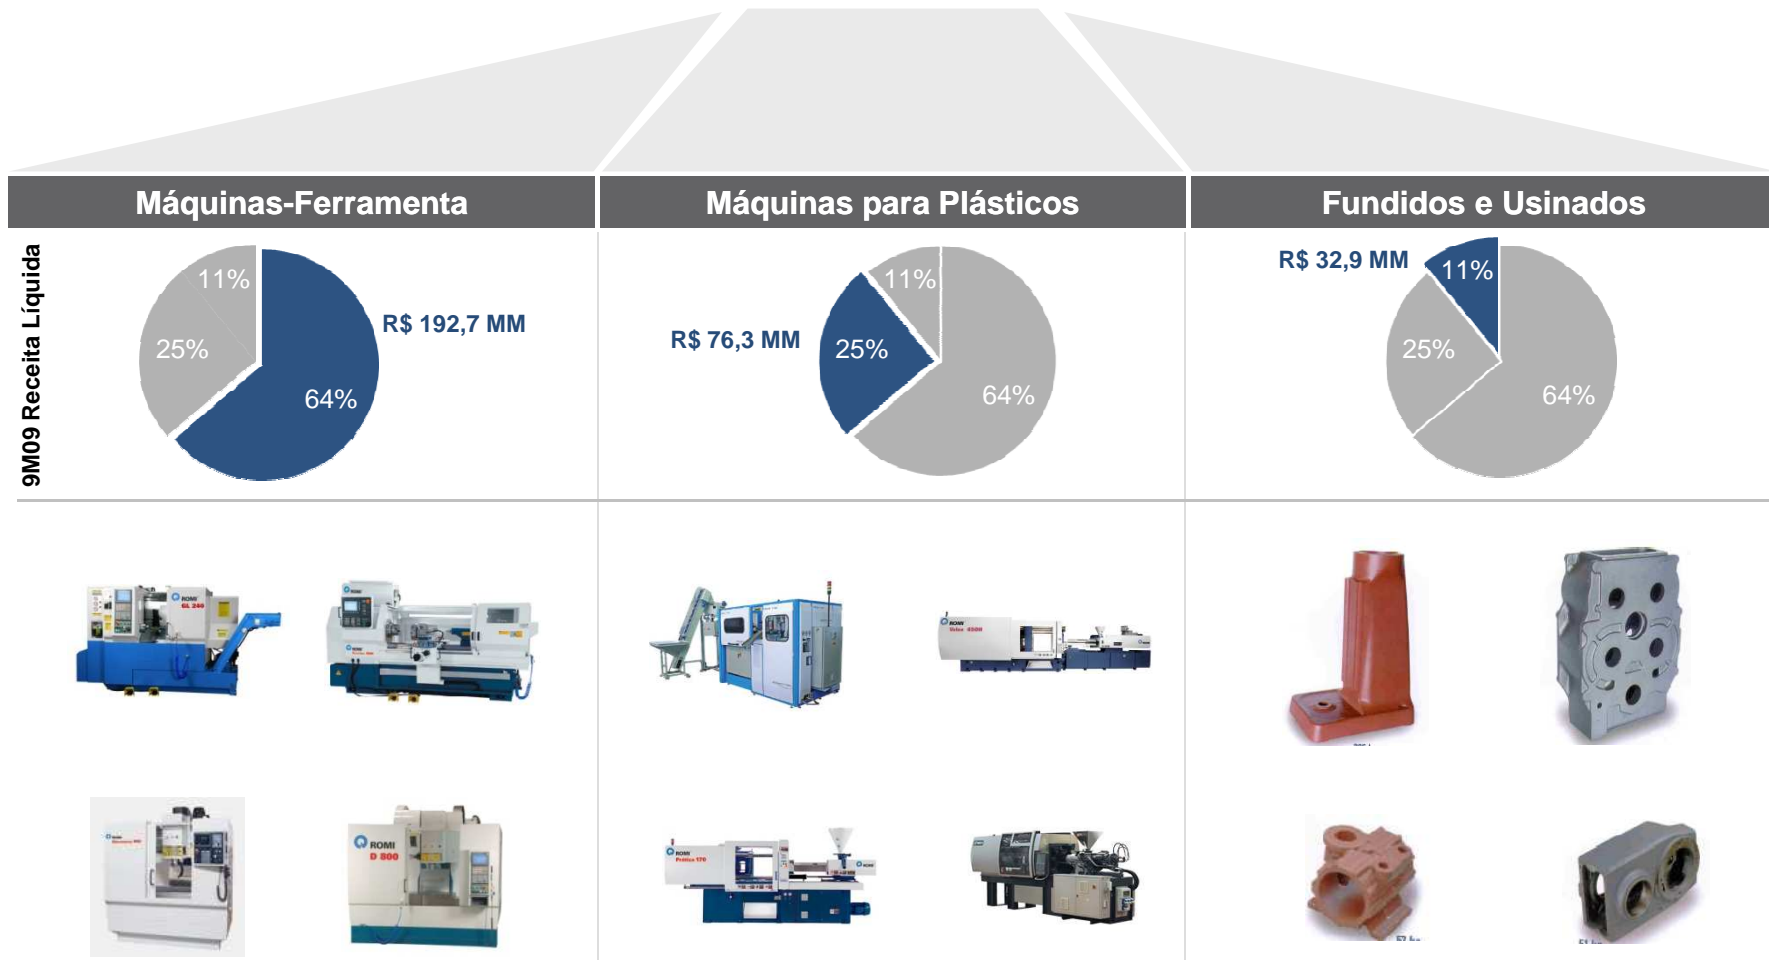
| Máquinas-Ferramenta | Máquinas para Plásticos | Fundidos e Usinados |
|---|---|---|
| 11% 25% 64% R$ 192,7 MM | R$ 76,3 MM 11% 25% 64% | R$ 32,9 MM 11% 25% 64% |

9M09 Receita Líquida

ROMI GL 240

ROMI

ROMI

ROMI D 800

ROMI

ROMI

ROMI